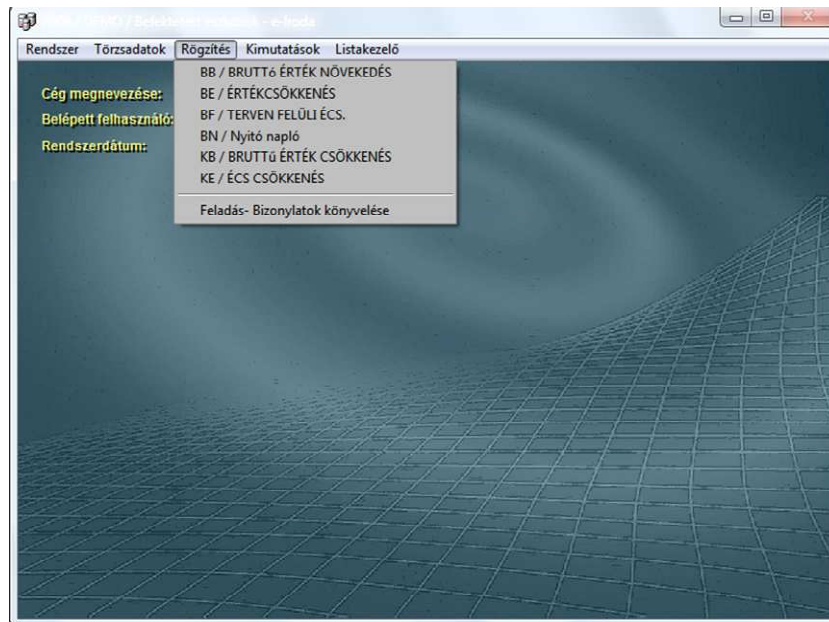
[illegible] / Befektetett eszközök - e-Iroda

Rendszer Törzsadatok Rögzítés Kimutatások Listakezelő

BB / BRUTTó ÉRTÉK NÖVEKEDÉS
BE / ÉRTÉKCSÖKKENÉS
BF / TERVEN FELÜLI ÉCS.
BN / Nyitó napló
KB / BRUTTú ÉRTÉK CSÖKKENÉS
KE / ÉCS CSÖKKENÉS
Feladás- Bizonylatok könyvelése

Cég megnevezése:
Belépett felhasználó:
Rendszerdátum: